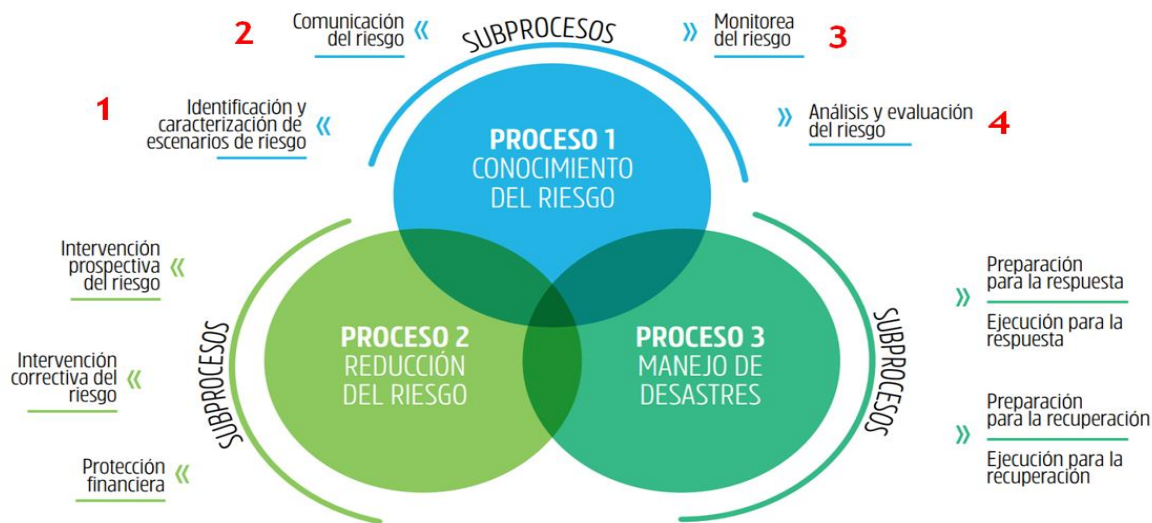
2 Comunicación del riesgo «

SUBPROCESOS

» Monitorea del riesgo 3

1 Identificación y caracterización de escenarios de riesgo «

» Análisis y evaluación del riesgo 4

PROCESO 1
CONOCIMIENTO DEL RIESGO

Intervención prospectiva del riesgo «

Intervención correctiva del riesgo «

Protección financiera «

SUBPROCESOS

PROCESO 2
REDUCCIÓN DEL RIESGO

PROCESO 3
MANEJO DE DESASTRES

SUBPROCESOS

» Preparación para la respuesta

Ejecución para la respuesta

» Preparación para la recuperación

Ejecución para la recuperación